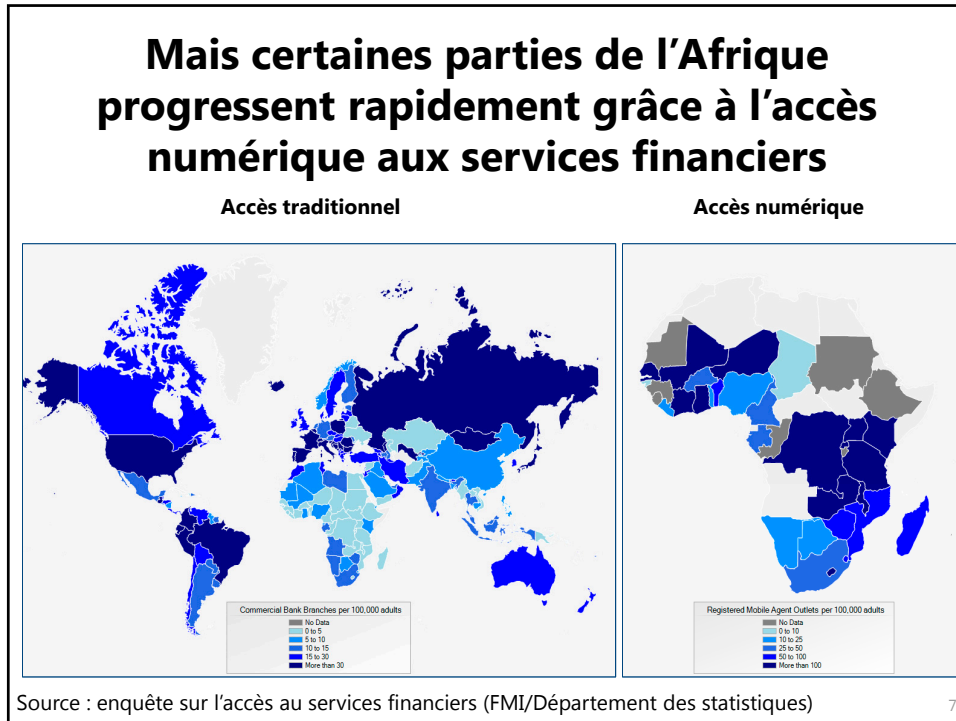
Mais certaines parties de l’Afrique progressent rapidement grâce à l’accès numérique aux services financiers

Accès traditionnel

Accès numérique

Commercial Bank Branches per 100,000 adults
No Data
0 to 5
5 to 10
10 to 15
15 to 30
More than 30

Registered Mobile Agent Outlets per 100,000 adults
No Data
0 to 10
10 to 25
25 to 50
50 to 100
More than 100

Source : enquête sur l’accès au services financiers (FMI/Département des statistiques)

7